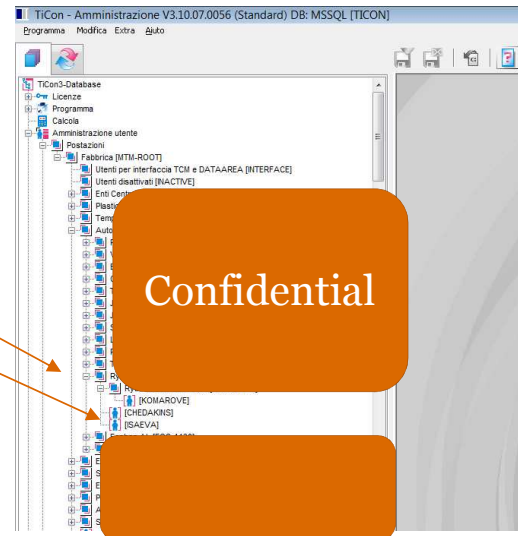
TiCon - Amministrazione V3.10.07.0056 (Standard) DB: MSSQL [TICON]

Programma Modifica Extra Aiuto

TiCon3-Database
Licenze
Programma
Calcola
Amministrazione utente
Postazioni
Fabbrica [MTM-ROOT]
Utenti per interfaccia TCM e DATAAREA [INTERFACE]
Utenti disattivati [INACTIVE]
Enti Centr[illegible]
Plasti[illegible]
Temp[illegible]
Auto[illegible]
R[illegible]
[KOMAROVE]
[CHEDAKINS]
[ISAEVA]

Confidential